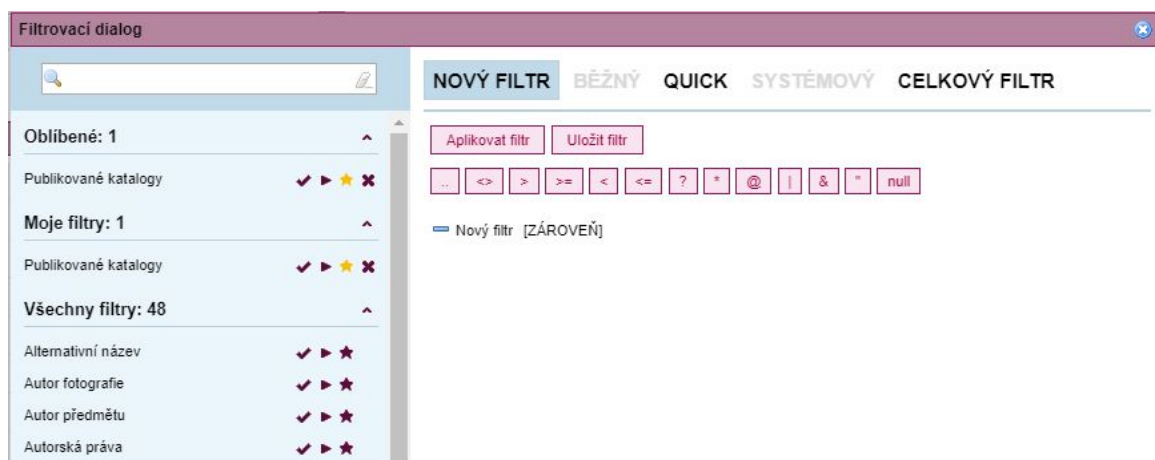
Filtrovací dialog

Oblíbené: 1

Publikované katalogy

Moje filtry: 1

Publikované katalogy

Všechny filtry: 48

Alternativní název

Autor fotografie

Autor předmětu

Autorská práva

NOVÝ FILTR BĚŽNÝ QUICK SYSTÉMOVÝ CELKOVÝ FILTR

Aplikovat filtr Uložit filtr

.. <> > >= < <= ? * @ | & " null

Nový filtr [ZÁROVEŇ]